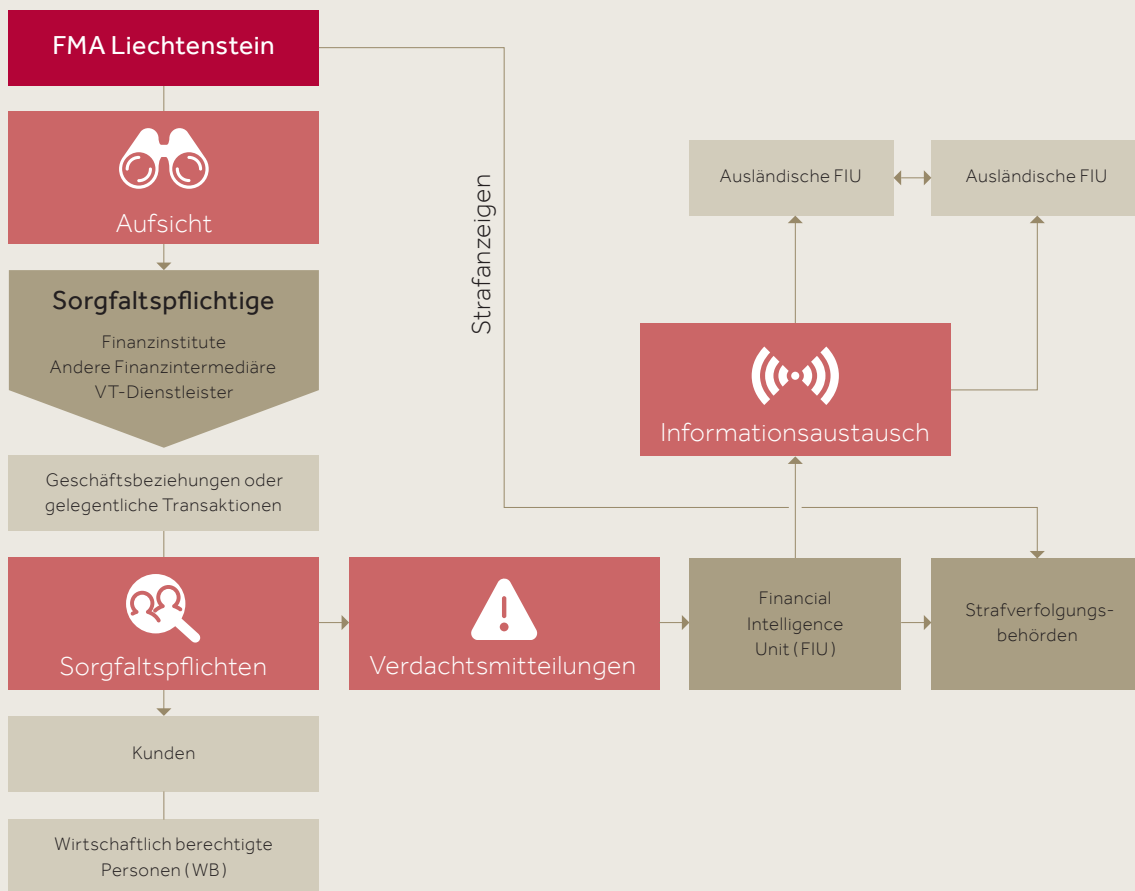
FMA Liechtenstein

Aufsicht

Sorgfaltspflichtige

Finanzinstitute
Andere Finanzintermediäre
VT-Dienstleister

Geschäftsbeziehungen oder gelegentliche Transaktionen

Sorgfaltspflichten

Kunden

Wirtschaftlich berechtigte Personen (WB)

Strafanzeigen

Ausländische FIU

Ausländische FIU

Informationsaustausch

Verdachtsmitteilungen

Financial Intelligence Unit (FIU)

Strafverfolgungsbehörden